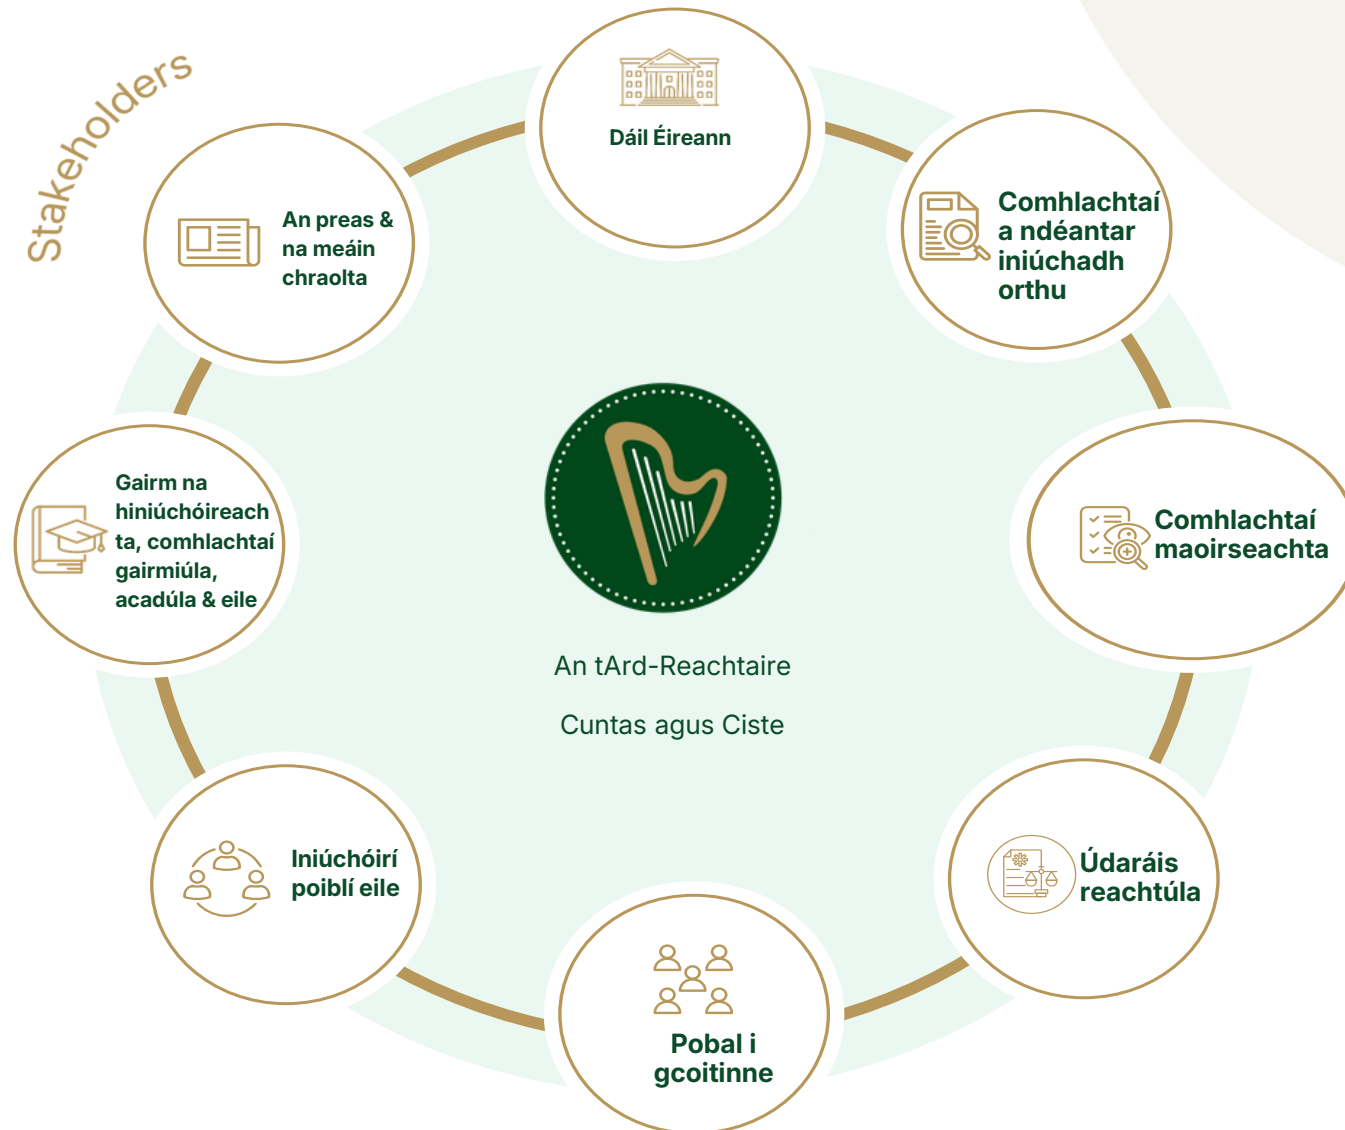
Stakeholders

Dáil Éireann

Comhlachtaí a ndéantar iniúchadh orthu

Comhlachtaí maoirseachta

Údaráis reachtúla

Pobal i gcoitinne

Iniúchóirí poiblí eile

Gairm na hiniúchóireachta, comhlachtaí gairmiúla, acadúla & eile

An preas & na meáin chraolta

An tArd-Reachtaire

Cuntas agus Ciste